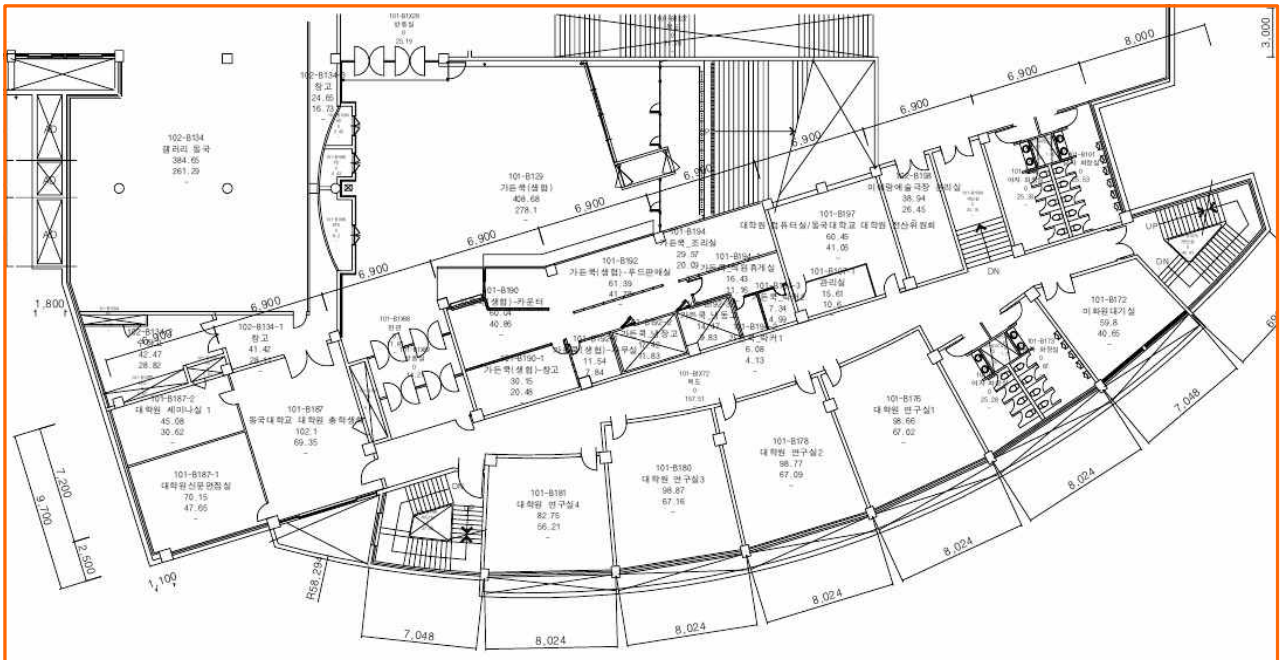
101-B1X09
방풍실
0
25.19

101-B1X13

8,000

3,000

6,900

6,900

102-B134-2
창고
24.65
16.73

102-B134
갤러리 동국
384.65
261.29

6,900

101-B129
가든쿡(생협)
408.68
278.1

6,900

6,900

6,900

102-B198
미래융합예술극장 관리실
38.94
26.45

101-B197
대학원컴퓨터실/동국대학교 대학원 전산위원회
60.45
41.06

101-B194
가든쿡_조리실
29.57
20.09

101-B192
가든쿡(생협)-푸드판매실
61.39
41.

가든쿡 직원휴게실
16.43
11.16

101-B197-1
관리실
15.61
10.6

7.34
4.99

6,900

UP

DN

DN

101-B172
미화원대기실
59.8
40.65

1,800

6,900

101-B190
(생협)-카운터
60.04
40.86

101-B188
전실

102-B134-1
창고
41.42
28.13

42.47
28.82

101-B190-1
가든쿡(생협)-창고
30.15
20.48

(생협)-사무실
11.54
7.84

가든쿡 창고
11.83

14.17
6.83

101-B19
6.08
4.13

101-BX72
복도
157.51

101-B187-2
대학원 세미나실 1
45.08
30.62

101-B187
동국대학교 대학원 총학생회
102.1
69.35

101-B176
대학원 연구실1
98.66
67.02

7,048

101-B178
대학원 연구실2
98.77
67.09

101-B180
대학원 연구실3
98.87
67.16

7,200

9,700

101-B187-1
대학원신문편집실
70.15
47.65

101-B181
대학원 연구실4
82.75
56.21

8,024

2,500

8,024

1,100

R58,294

8,024

8,024

7,048

8,024

8,024